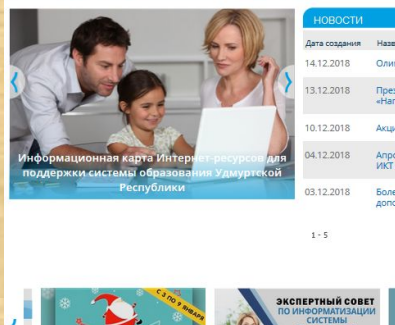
Информационная карта Интернет-ресурсов для поддержки системы образования Удмуртской Республики

НОВОСТИ

| Дата создания | Назв |
|---|---|
| 14.12.2018 | Оли |
| 13.12.2018 | През «Наг |
| 10.12.2018 | Акци |
| 04.12.2018 | Апро ИКТ |
| 03.12.2018 | Боле допо |

1 - 5

С 3 ПО 9 ЯНВАРЯ

ЭКСПЕРТНЫЙ СОВЕТ ПО ИНФОРМАТИЗАЦИИ СИСТЕМЫ